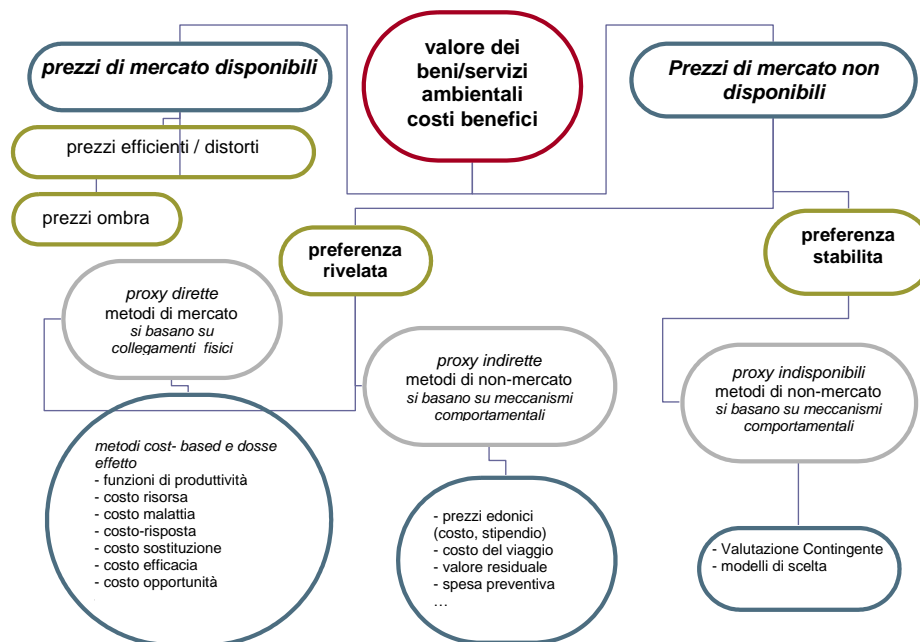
valore dei beni/servizi ambientali costi benefici

prezzi di mercato disponibili

prezzi efficienti / distorti

prezzi ombra

Prezzi di mercato non disponibili

preferenza rivelata

preferenza stabilita

proxy dirette
metodi di mercato
si basano su collegamenti fisici

proxy indirette
metodi di non-mercato
si basano su meccanismi comportamentali

proxy indisponibili
metodi di non-mercato
si basano su meccanismi comportamentali

metodi cost- based e dosse effetto
- funzioni di produttività
- costo risorsa
- costo malattia
- costo-risposta
- costo sostituzione
- costo efficacia
- costo opportunità

- prezzi edonici (costo, stipendio)
- costo del viaggio
- valore residuale
- spesa preventiva
…

- Valutazione Contingente
- modelli di scelta